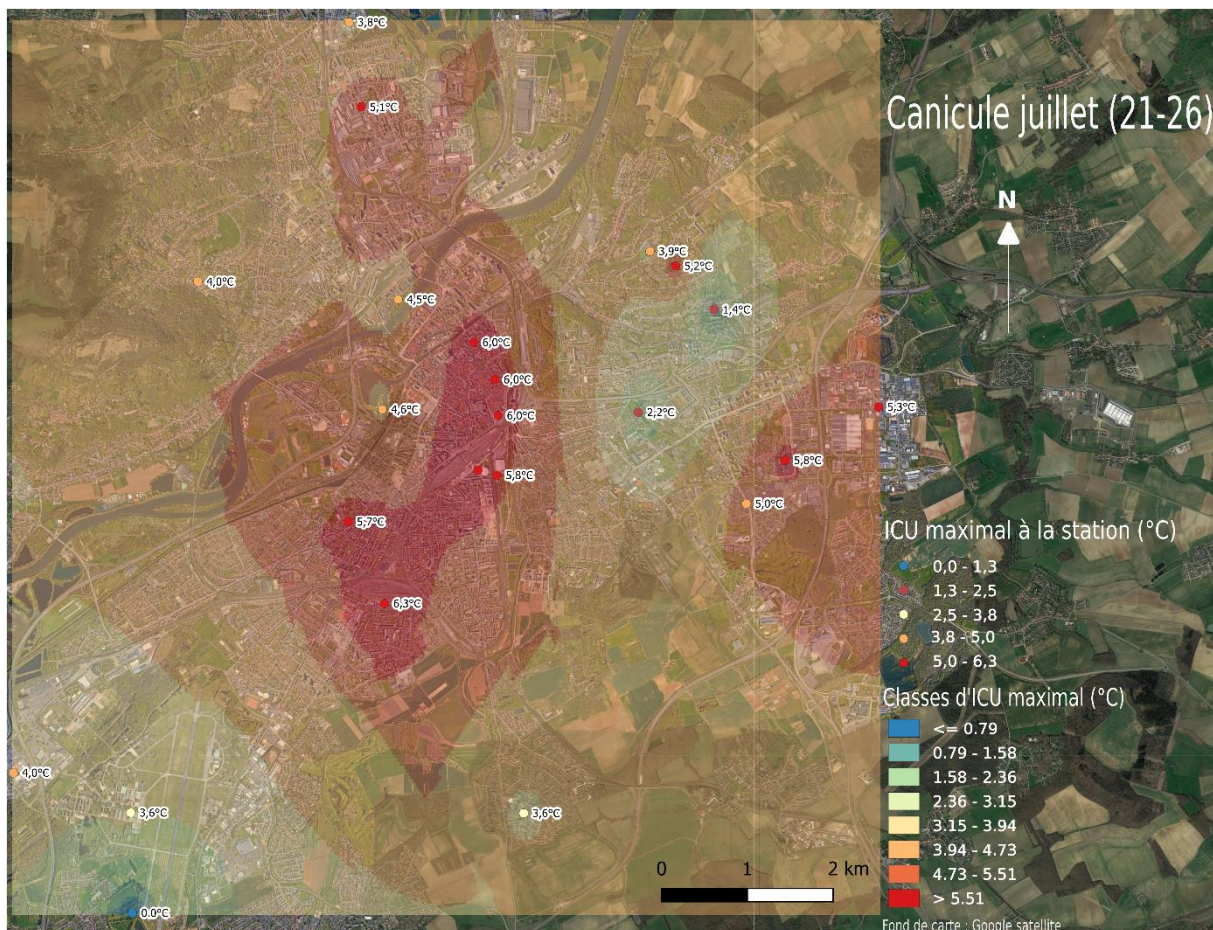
Canicule juillet (21-26)

N

3,8°C
5,1°C
3,9°C
5,2°C
4,0°C
4,5°C
1,4°C
6,0°C
6,0°C
4,6°C
6,0°C
2,2°C
5,3°C
5,8°C
5,8°C
5,0°C
5,7°C
6,3°C
4,0°C
3,6°C
3,6°C
0,0°C

ICU maximal à la station (°C)
0,0 - 1,3
1,3 - 2,5
2,5 - 3,8
3,8 - 5,0
5,0 - 6,3

Classes d'ICU maximal (°C)
<= 0.79
0.79 - 1.58
1.58 - 2.36
2.36 - 3.15
3.15 - 3.94
3.94 - 4.73
4.73 - 5.51
> 5.51

0 1 2 km

Fond de carte : Google satellite